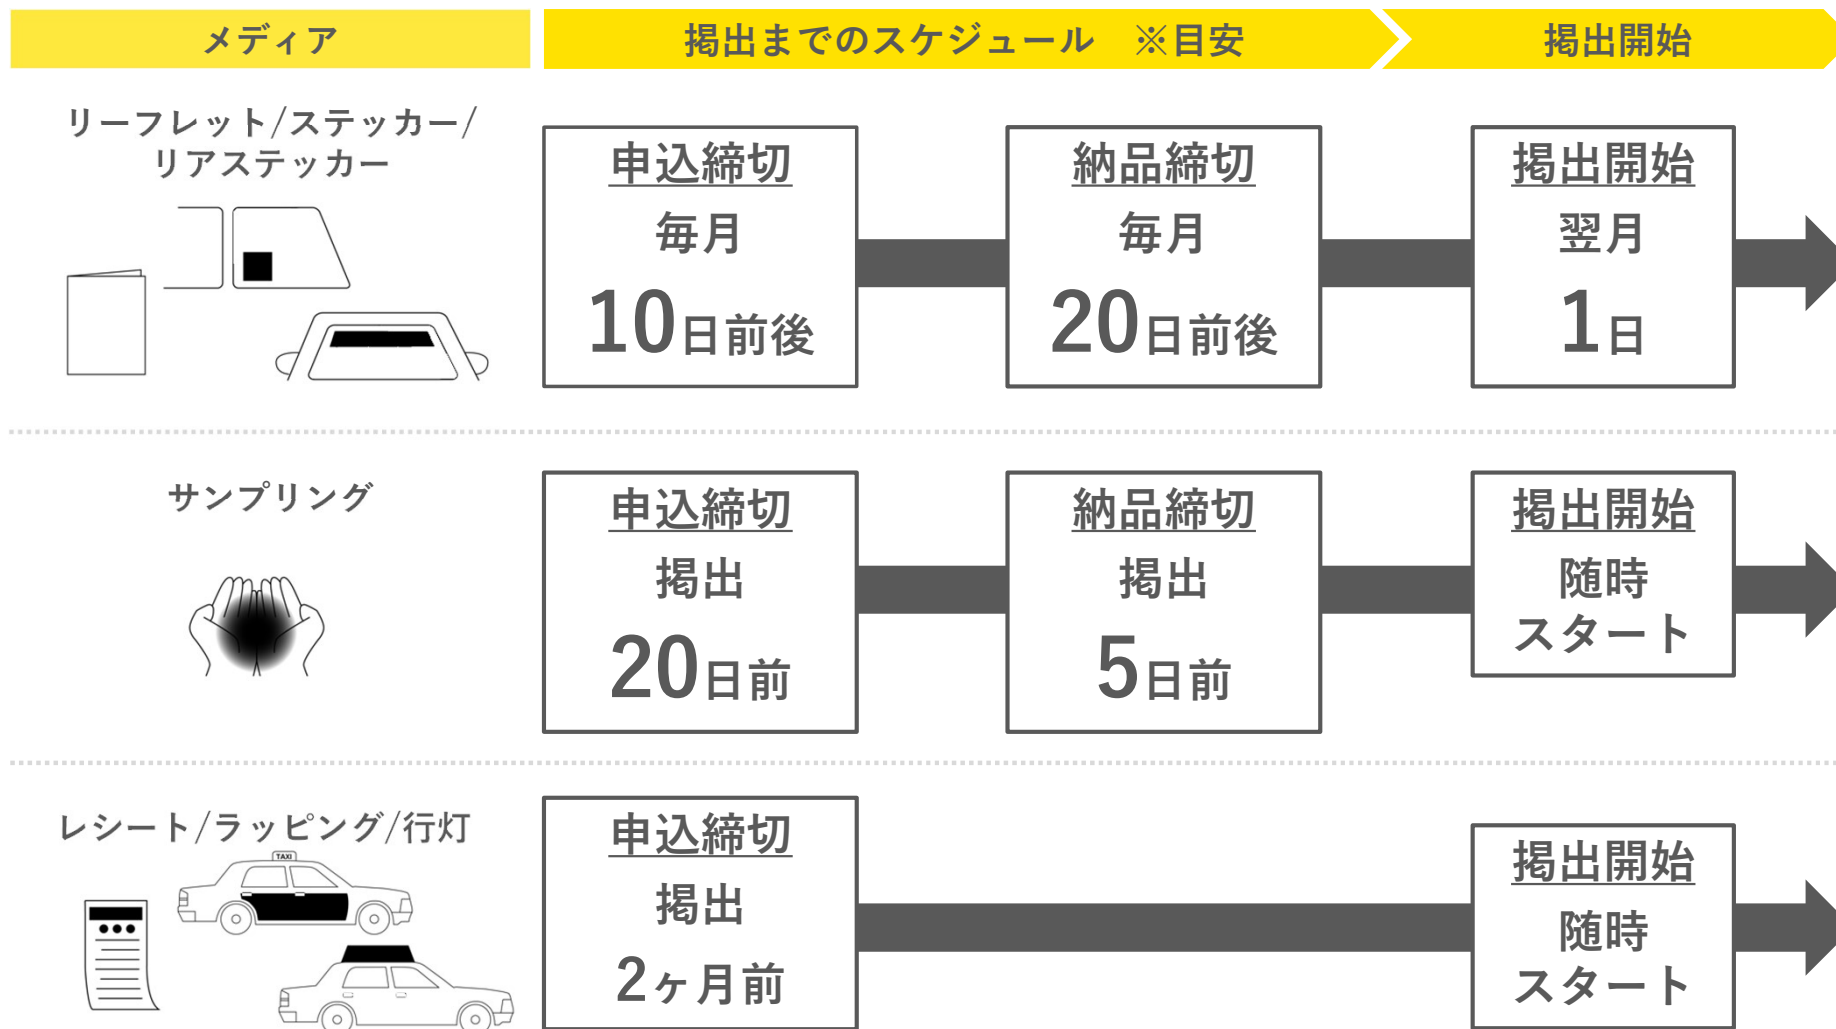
メディア

掲出までのスケジュール　※目安

掲出開始

リーフレット/ステッカー/リアステッカー

申込締切
毎月
10日前後

納品締切
毎月
20日前後

掲出開始
翌月
1日

サンプリング

申込締切
掲出
20日前

納品締切
掲出
5日前

掲出開始
随時
スタート

レシート/ラッピング/行灯

TAXI

申込締切
掲出
2ヶ月前

掲出開始
随時
スタート